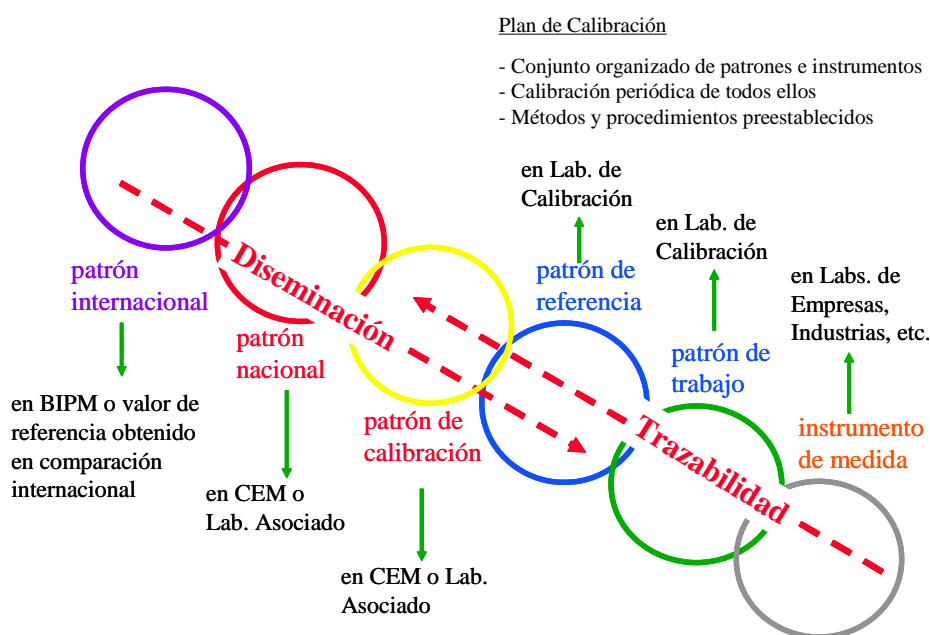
Plan de Calibración

- Conjunto organizado de patrones e instrumentos
- Calibración periódica de todos ellos
- Métodos y procedimientos preestablecidos

Diseminación

Trazabilidad

patrón internacional

en BIPM o valor de referencia obtenido en comparación internacional

patrón nacional

en CEM o Lab. Asociado

patrón de calibración

en CEM o Lab. Asociado

en Lab. de Calibración

patrón de referencia

en Lab. de Calibración

patrón de trabajo

en Labs. de Empresas, Industrias, etc.

instrumento de medida